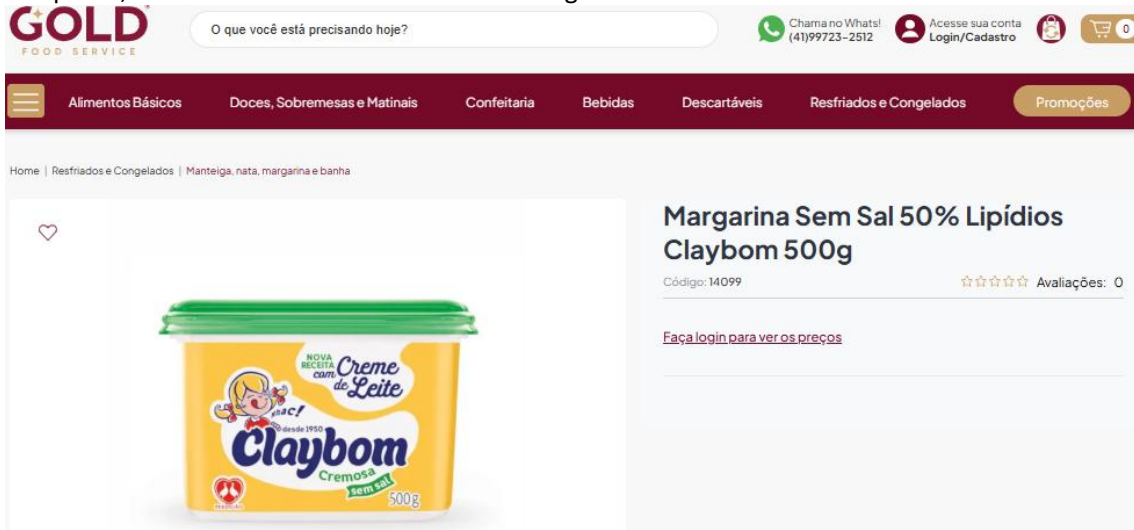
GOLD
FOOD SERVICE

O que você está precisando hoje?

Chama no Whats!
(41)99723-2512

Acesse sua conta
Login/Cadastro

0

Alimentos Básicos
Doces, Sobremesas e Matinais
Confeitaria
Bebidas
Descartáveis
Resfriados e Congelados
Promoções

Home | Resfriados e Congelados | Manteiga, nata, margarina e banha

NOVA RECEITA com Creme de Leite

Smac!

desde 1950

Claybom

Cremosa

sem sal

500g

Margarina Sem Sal 50% Lipídios Claybom 500g

Código: 14099

Avaliações: 0

Faça login para ver os preços